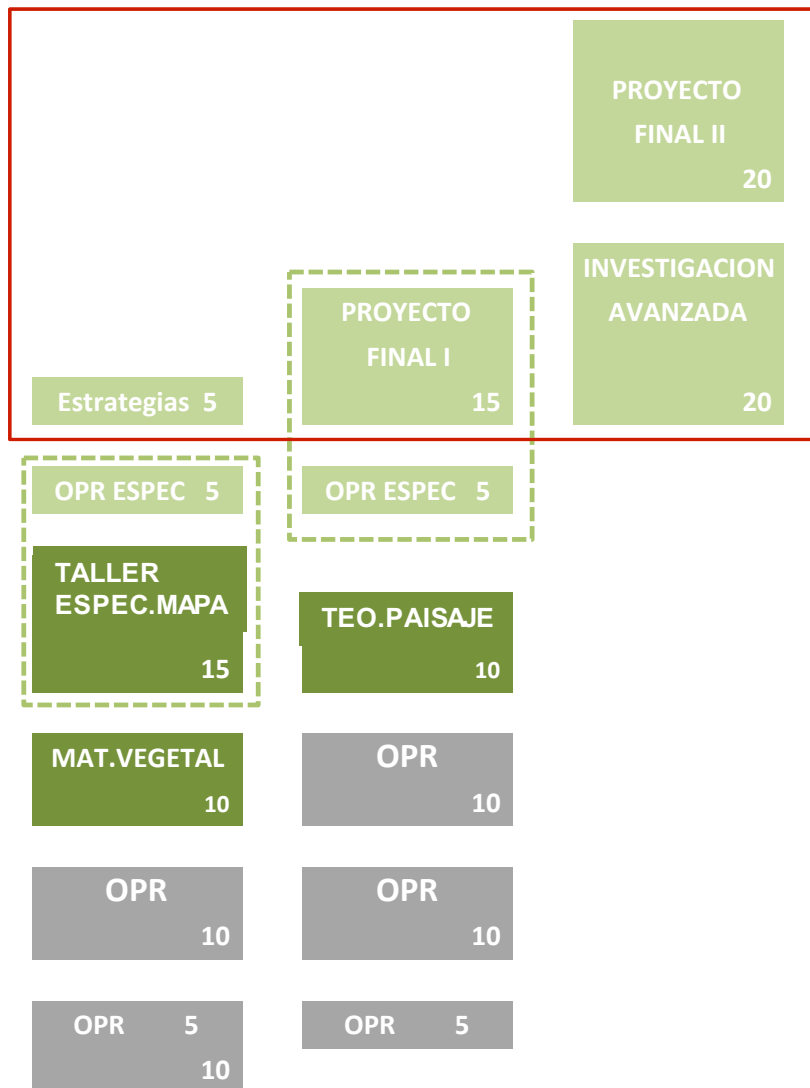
PROYECTO FINAL II
20

INVESTIGACION AVANZADA
20

PROYECTO FINAL I
15

Estrategias 5

OPR ESPEC 5

OPR ESPEC 5

TALLER ESPEC.MAPA
15

TEO.PAISAJE
10

MAT.VEGETAL
10

OPR
10

OPR
10

OPR
10

OPR 5
10

OPR 5